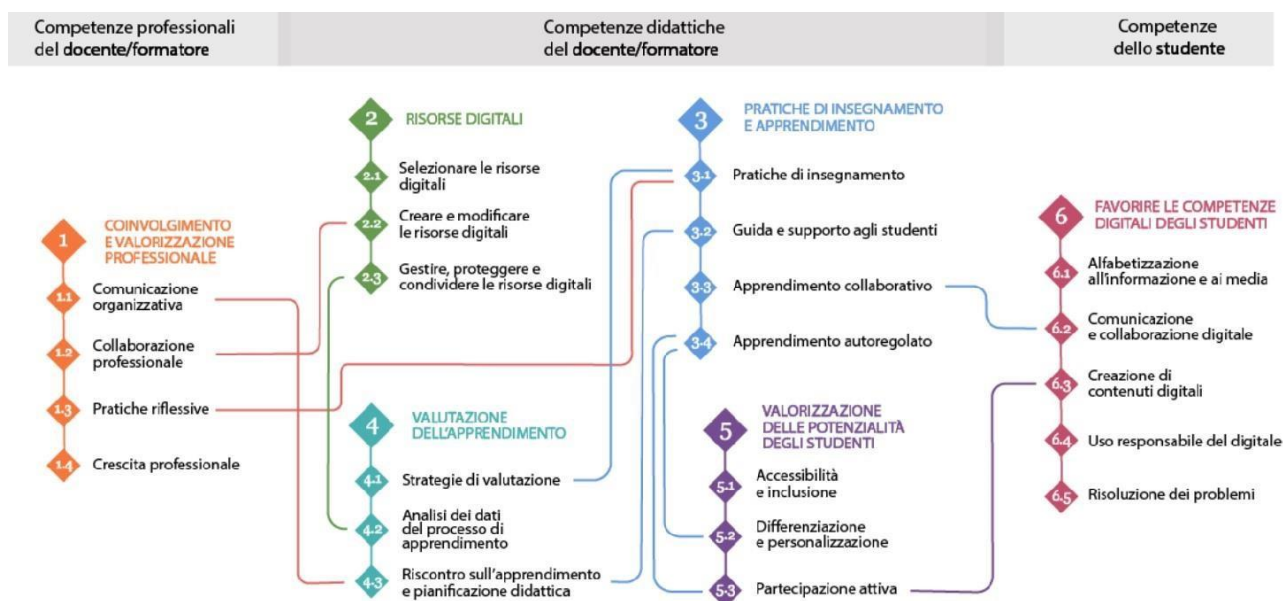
Competenze professionali del docente/formatore

Competenze didattiche del docente/formatore

Competenze dello studente

1 COINVOLGIMENTO E VALORIZZAZIONE PROFESSIONALE

1.1 Comunicazione organizzativa

1.2 Collaborazione professionale

1.3 Pratiche riflessive

1.4 Crescita professionale

2 RISORSE DIGITALI

2.1 Selezionare le risorse digitali

2.2 Creare e modificare le risorse digitali

2.3 Gestire, proteggere e condividere le risorse digitali

4 VALUTAZIONE DELL'APPRENDIMENTO

4.1 Strategie di valutazione

4.2 Analisi dei dati del processo di apprendimento

4.3 Riscontro sull'apprendimento e pianificazione didattica

3 PRATICHE DI INSEGNAMENTO E APPRENDIMENTO

3.1 Pratiche di insegnamento

3.2 Guida e supporto agli studenti

3.3 Apprendimento collaborativo

3.4 Apprendimento autoregolato

5 VALORIZZAZIONE DELLE POTENZIALITÀ DEGLI STUDENTI

5.1 Accessibilità e inclusione

5.2 Differenziazione e personalizzazione

5.3 Partecipazione attiva

6 FAVORIRE LE COMPETENZE DIGITALI DEGLI STUDENTI

6.1 Alfabetizzazione all'informazione e ai media

6.2 Comunicazione e collaborazione digitale

6.3 Creazione di contenuti digitali

6.4 Uso responsabile del digitale

6.5 Risoluzione dei problemi